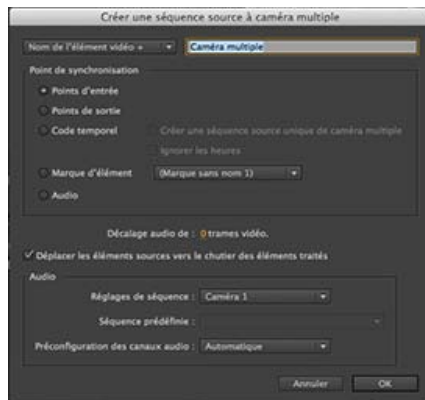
Créer une séquence source à caméra multiple

Nom de l'élément vidéo + Caméra multiple

Point de synchronisation

Points d'entrée

Points de sortie

Code temporel

Créer une séquence source unique de caméra multiple

Ignorer les heures

Marque d'élément (Marque sans nom 1)

Audio

Décalage audio de : 0 trames vidéo.

✓ Déplacer les éléments sources vers le chutier des éléments traités

Audio

Réglages de séquence : Caméra 1

Séquence prédéfinie :

Préconfiguration des canaux audio : Automatique

Annuler OK